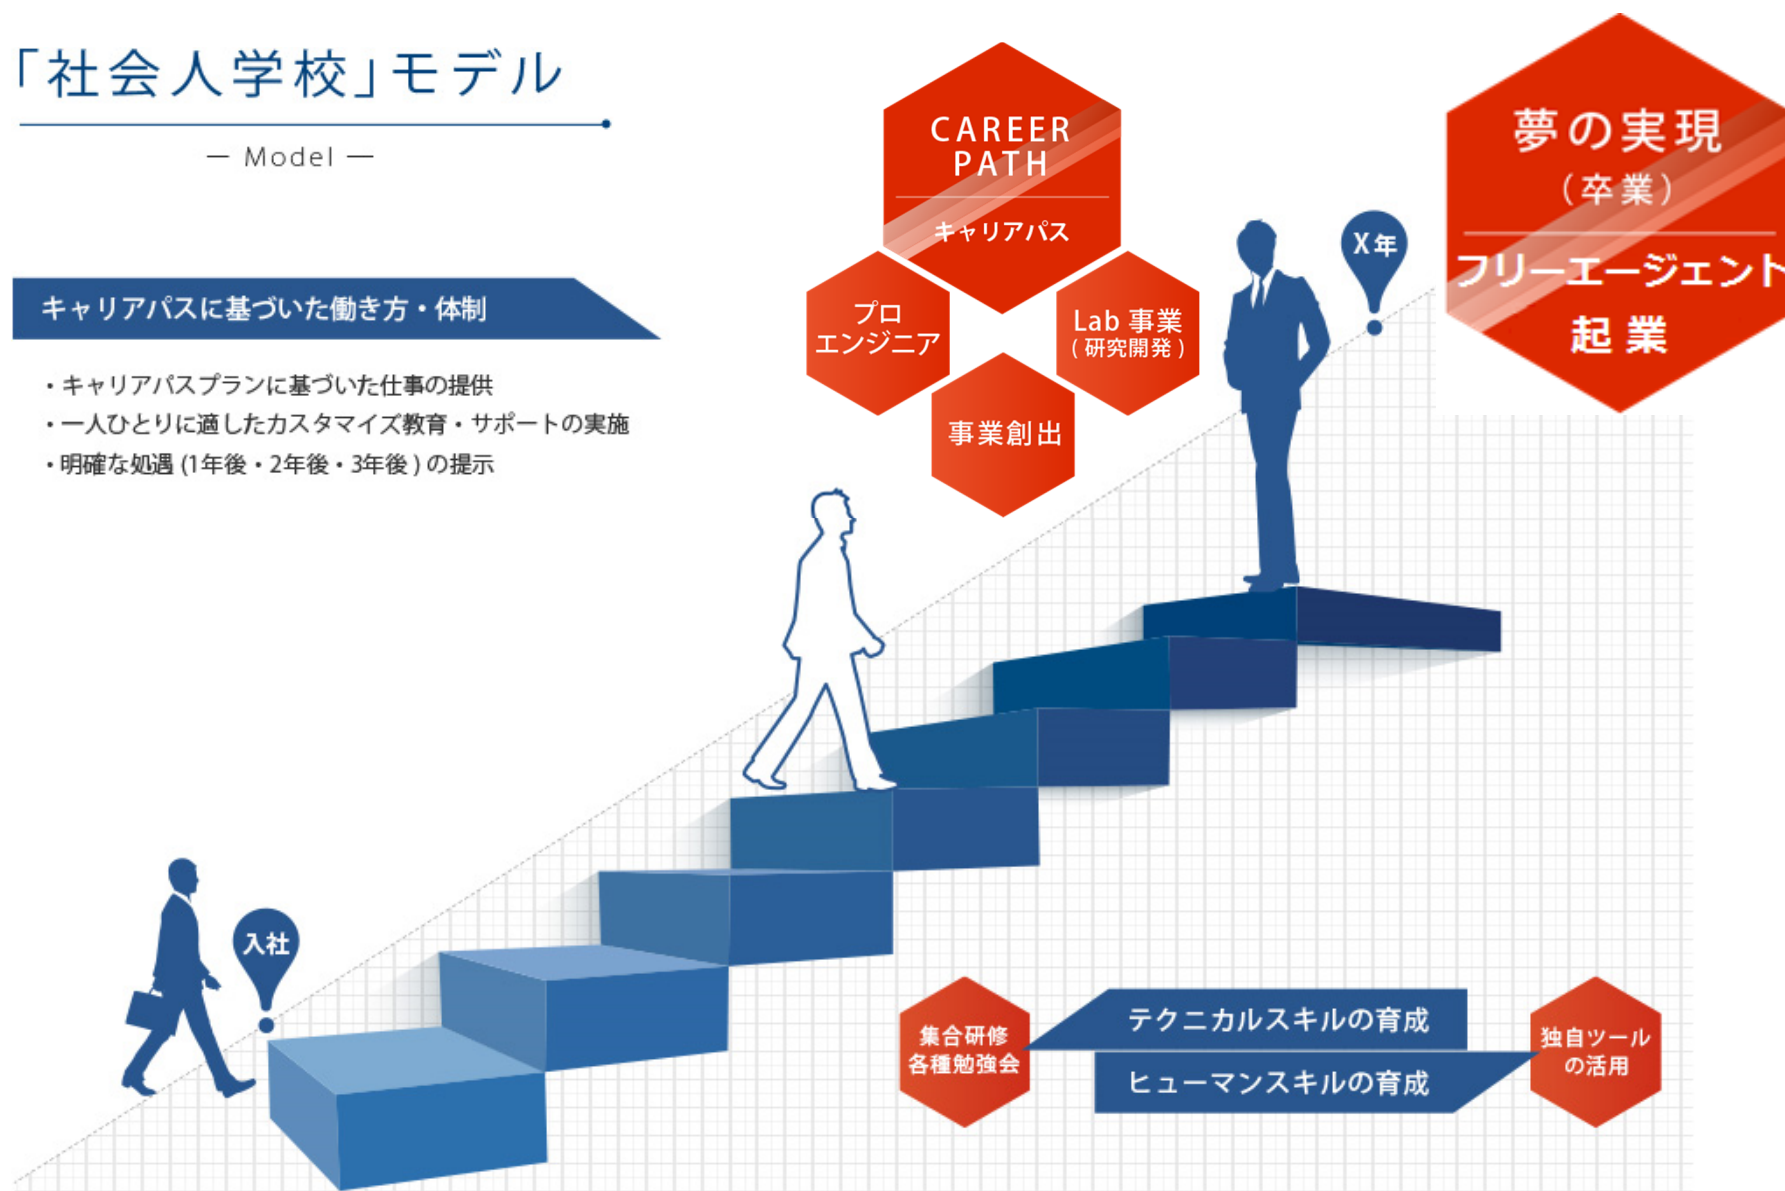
「社会人学校」モデル

— Model —

キャリアパスに基づいた働き方・体制

・キャリアパスプランに基づいた仕事の提供
・一人ひとりに適したカスタマイズ教育・サポートの実施
・明確な処遇 (1年後・2年後・3年後) の提示

CAREER PATH
キャリアパス

プロ エンジニア

Lab 事業 (研究開発)

事業創出

夢の実現 (卒業)

フリーエージェント

起業

X年

入社

集合研修 各種勉強会

テクニカルスキルの育成

ヒューマンスキルの育成

独自ツールの活用